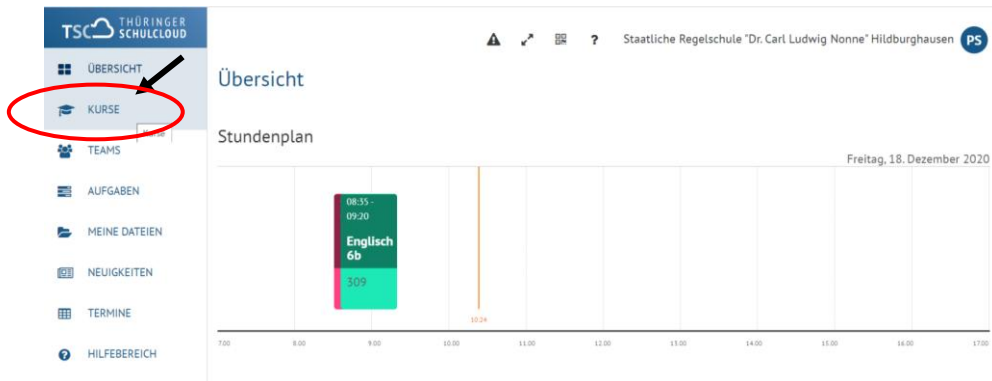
TSC THÜRINGER SCHULCLOUD

ÜBERSICHT
KURSE
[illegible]
TEAMS
AUFGABEN
MEINE DATEIEN
NEUIGKEITEN
TERMINE
HILFEBEREICH

? Staatliche Regelschule "Dr. Carl Ludwig Nonne" Hildburghausen PS

Übersicht

Stundenplan

Freitag, 18. Dezember 2020

08:35 - 09:20
Englisch 6b
309

10:24

7.00 8.00 9.00 10.00 11.00 12.00 13.00 14.00 15.00 16.00 17.00